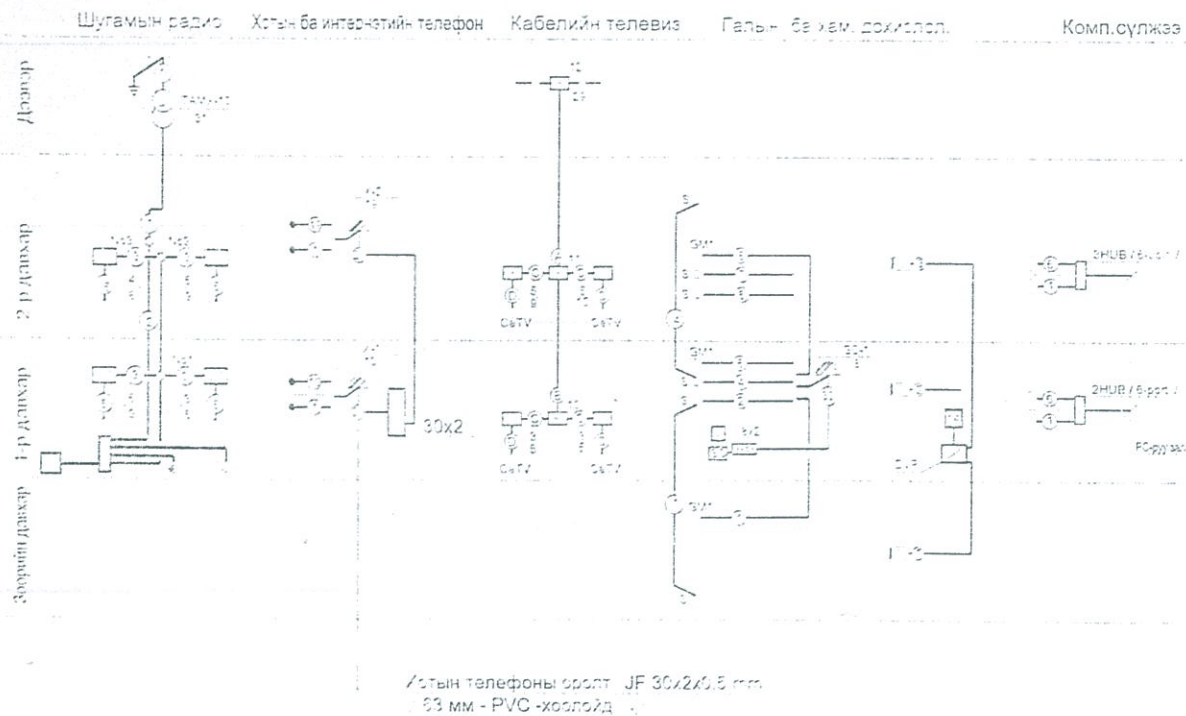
Шугамын радио Хотын ба интернэтийн телефон Кабелийн телевиз Гал- ба хам. дохиолол. Комп.сүлжээ

Дээвэр

2-р давхар

1-р давхар

Зоорийн давхар

CaTV CaTV

CaTV CaTV

30x2

2HUB / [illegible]

2HUB / 8-port /

Хотын телефоны оролт JF 30x2x0.5 mm
63 мм - PVC -хоолойд